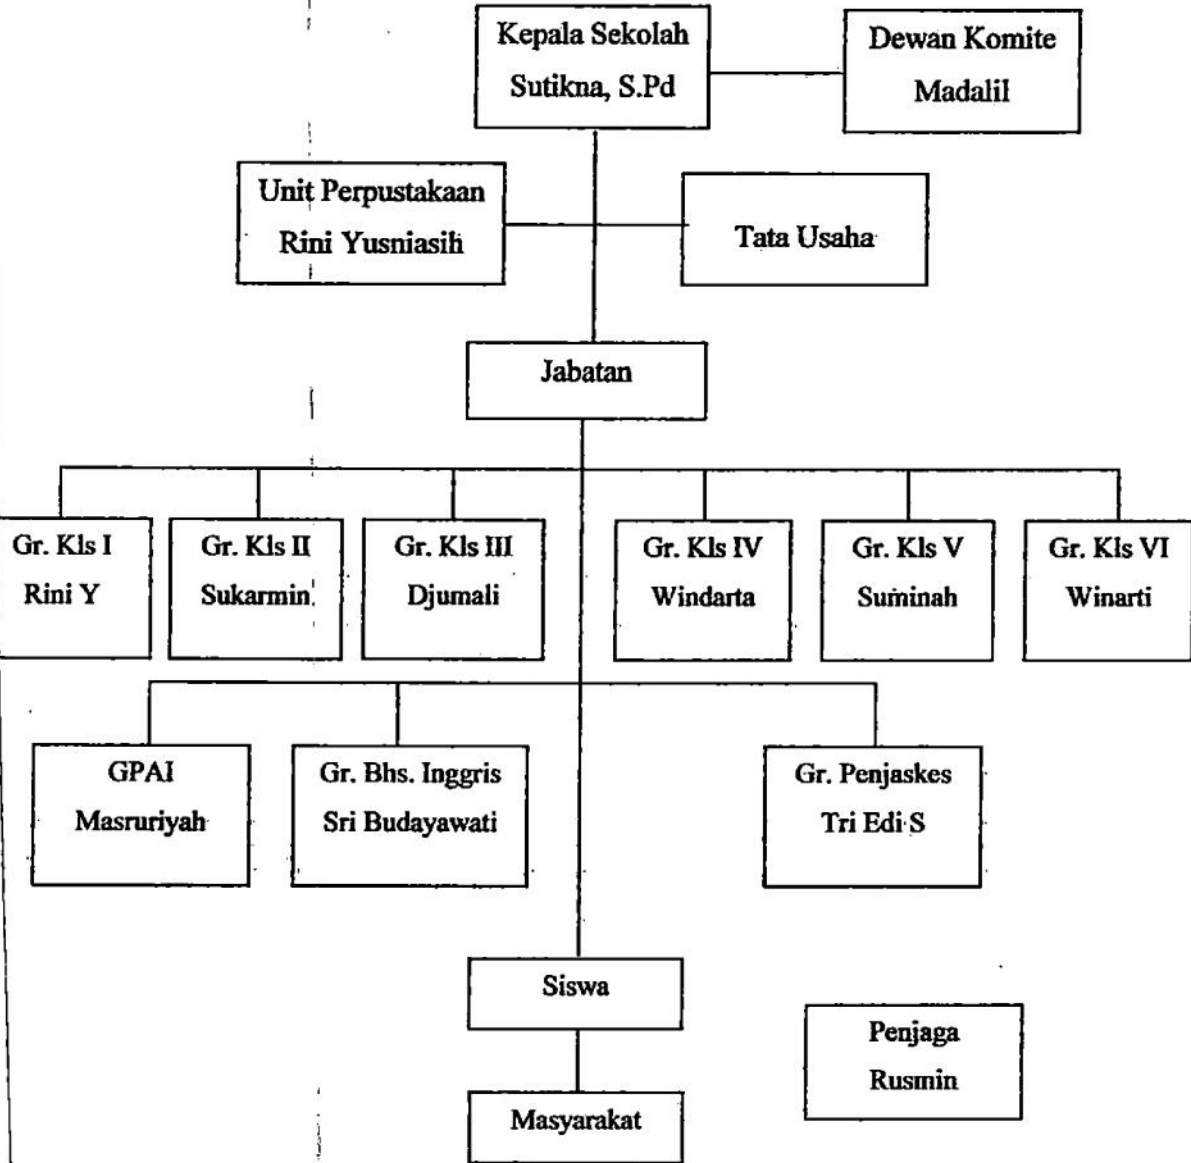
Kepala Sekolah
Sutikna, S.Pd

Dewan Komite
Madalil

Unit Perpustakaan
Rini Yusniasih

Tata Usaha

Jabatan

Gr. Kls I
Rini Y

Gr. Kls II
Sukarmin

Gr. Kls III
Djumali

Gr. Kls IV
Windarta

Gr. Kls V
Suminah

Gr. Kls VI
Winarti

GPAI
Masruriyah

Gr. Bhs. Inggris
Sri Budayawati

Gr. Penjaskes
Tri Edi S

Siswa

Penjaga
Rusmin

Masyarakat